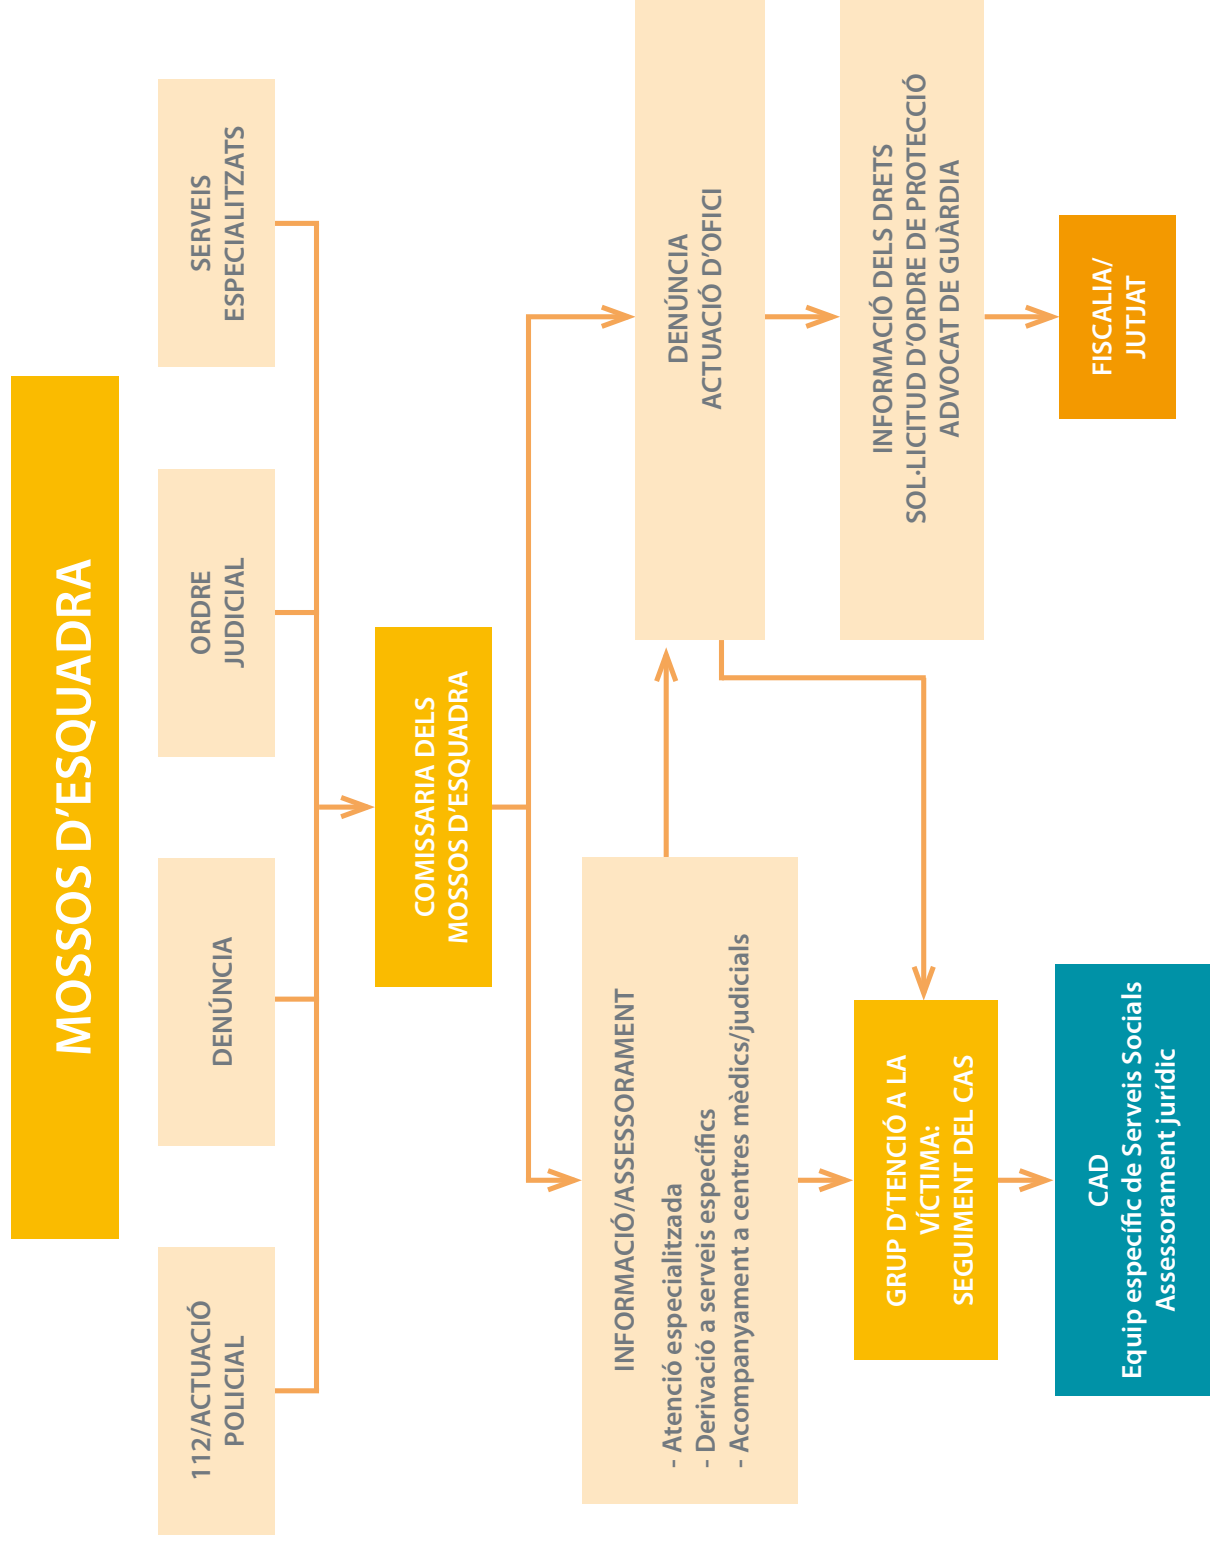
MOSSOS D'ESQUADRA

SERVEIS ESPECIALITZATS

ORDRE JUDICIAL

DENÚNCIA

112/ACTUACIÓ POLICIAL

COMISSARIA DELS MOSSOS D'ESQUADRA

DENÚNCIA ACTUACIÓ D'OFICI

INFORMACIÓ DELS DRETS SOL·LICITUD D'ORDRE DE PROTECCIÓ ADVOCAT DE GUÀRDIA

FISCALIA/ JUTJAT

INFORMACIÓ/ASSESSORAMENT
- Atenció especialitzada
- Derivació a serveis específics
- Acompanyament a centres mèdics/judicials

GRUP D'TENCIÓ A LA VÍCTIMA: SEGUIMENT DEL CAS

CAD
Equip específic de Serveis Socials
Assessorament jurídic